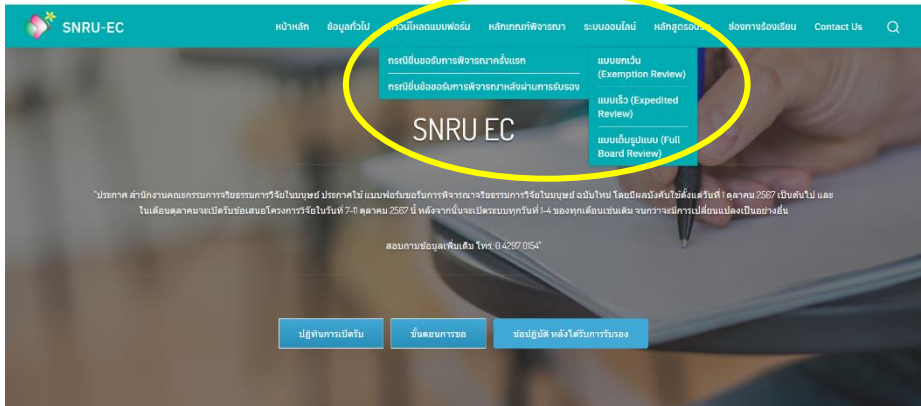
SNRU-EC

หน้าหลัก ข้อมูลทั่วไป ดาวน์โหลดแบบฟอร์ม หลักเกณฑ์พิจารณา ระบบออนไลน์ หลักสูตรอบรม ช่องทางร้องเรียน Contact Us

กรณียื่นขอรับการพิจารณาครั้งแรก
กรณียื่นข้อขอรับการพิจารณาหลังผ่านการรับรอง

แบบยกเว้น (Exemption Review)
แบบเร็ว (Expedited Review)
แบบเต็มรูปแบบ (Full Board Review)

SNRU EC

"ประกาศ สำนักงานคณะกรรมการจริยธรรมการวิจัยในมนุษย์ ประกาศใช้ แบบฟอร์มขอรับการพิจารณาจริยธรรมการวิจัยในมนุษย์ ฉบับใหม่ โดยมีผลบังคับใช้ตั้งแต่วันที่ 1 ตุลาคม 2567 เป็นต้นไป และในเดือนตุลาคมจะเปิดรับข้อเสนอโครงการวิจัยในวันที่ 7-11 ตุลาคม 2567 นี้ หลังจากนั้นจะเปิดระบบทุกวันที่ 1-4 ของทุกเดือนเช่นเดิม จนกว่าจะมีการเปลี่ยนแปลงเป็นอย่างอื่น

สอบถามข้อมูลเพิ่มเติม โทร. 0 4297 0154"

ปฏิทินการเปิดรับ
ขั้นตอนการขอ
ข้อปฏิบัติ หลังได้รับการรับรอง